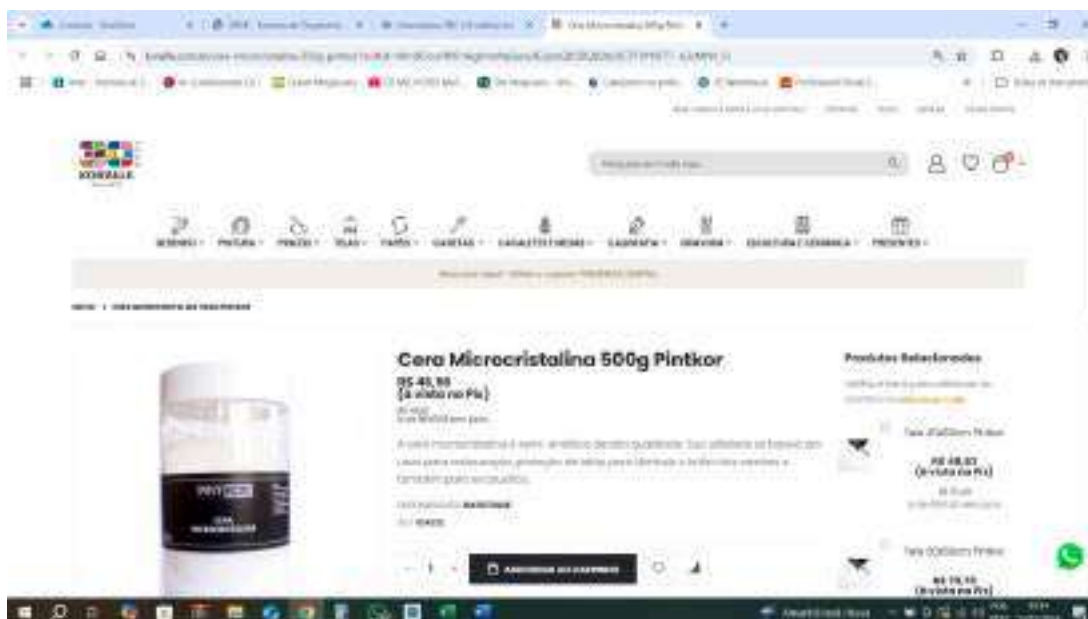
Cera Microcristalina 500g Pintkor

R$ 45,90
(à vista no Pix)

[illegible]

Produtos Relacionados

R$ 48,83
(à vista no Pix)

R$ 76,10
(à vista no Pix)

ADICIONAR AO CARRINHO

PINTURA
PINCÉIS
TELAS
PAPÉIS
CANETAS
CAVALETES E MESAS
CALIGRAFIA
GRAVURA
ESCULTURA E CERÂMICA
PRESENTES